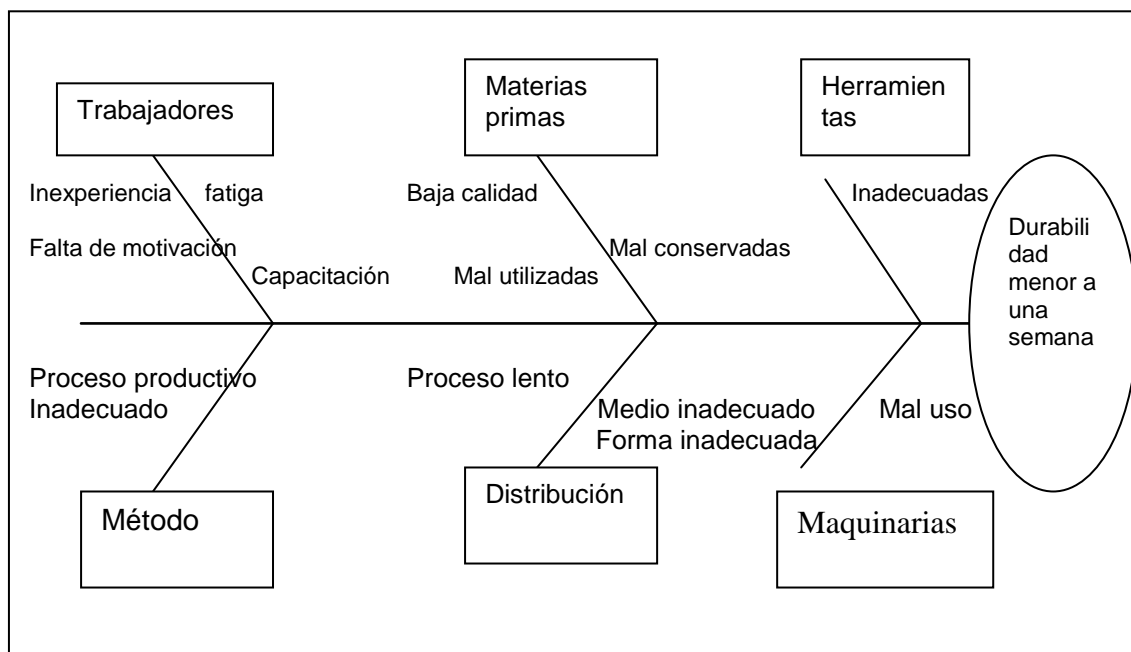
Trabajadores

Materias primas

Herramientas

Inexperiencia

fatiga

Falta de motivación

Capacitación

Baja calidad

Mal conservadas

Mal utilizadas

Inadecuadas

Durabilidad menor a una semana

Proceso productivo Inadecuado

Proceso lento

Medio inadecuado
Forma inadecuada

Mal uso

Método

Distribución

Maquinarias